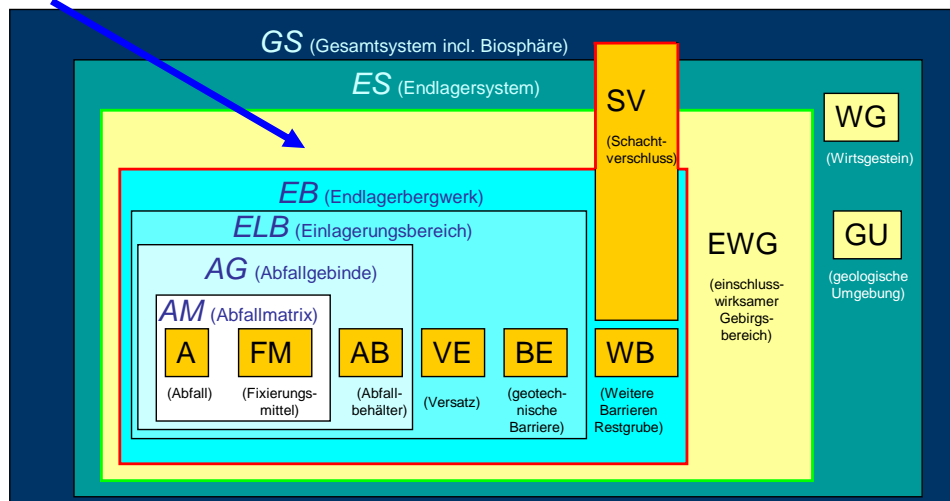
GS (Gesamtsystem incl. Biosphäre)

ES (Endlagersystem)

SV

(Schachtverschluss)

WG

(Wirtsgestein)

EB (Endlagerbergwerk)

ELB (Einlagerungsbereich)

AG (Abfallgebinde)

AM (Abfallmatrix)

A

(Abfall)

FM

(Fixierungsmittel)

AB

(Abfallbehälter)

VE

(Versatz)

BE

(geotechnische Barriere)

WB

(Weitere Barrieren Restgrube)

EWG

(einschlusswirksamer Gebirgsbereich)

GU

(geologische Umgebung)